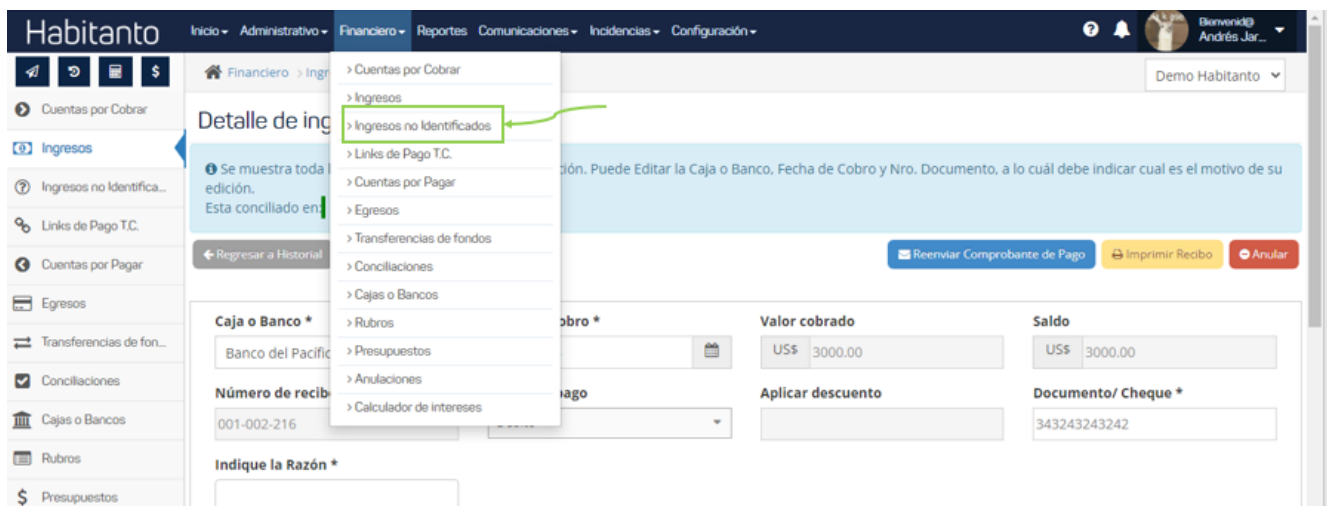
Habitanto

Inicio ▾ Administrativo ▾ Financiero ▾ Reportes Comunicaciones ▾ Incidencias ▾ Configuración ▾

Bienvenid@
Andrés Jar...

Cuentas por Cobrar
Ingresos
Ingresos no Identifica...
Links de Pago T.C.
Cuentas por Pagar
Egresos
Transferencias de fon...
Conciliaciones
Cajas o Bancos
Rubros
Presupuestos

Financiero > Ingr

Demo Habitanto

Detalle de ing

Se muestra toda l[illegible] ción. Puede Editar la Caja o Banco, Fecha de Cobro y Nro. Documento, a lo cuál debe indicar cual es el motivo de su edición.
Esta conciliado en:

> Cuentas por Cobrar
> Ingresos
> Ingresos no Identificados
> Links de Pago T.C.
> Cuentas por Pagar
> Egresos
> Transferencias de fondos
> Conciliaciones
> Cajas o Bancos
> Rubros
> Presupuestos
> Anulaciones
> Calculador de intereses

Regresar a Historial

Reenviar Comprobante de Pago
Imprimir Recibo
Anular

Caja o Banco *
Banco del Pacific
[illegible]obro *
Valor cobrado
US$ 3000.00
Saldo
US$ 3000.00

Número de recib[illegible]
001-002-216
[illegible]pago
Aplicar descuento
Documento/ Cheque *
343243243242

Indique la Razón *